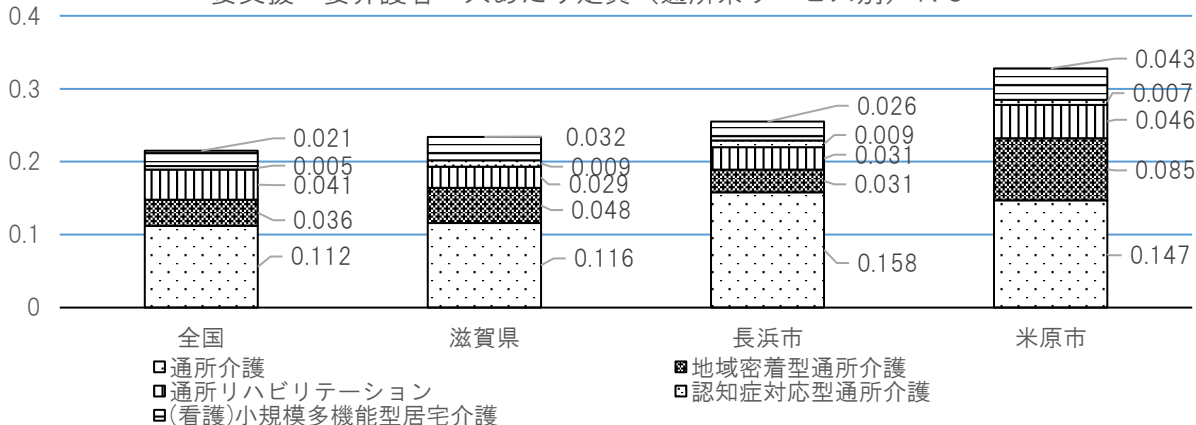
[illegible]

0.4
0.3
0.2
0.1
0

| | 全国 | 滋賀県 | 長浜市 | 米原市 |
|---|---|---|---|---|
| | 0.021 | 0.032 | 0.026 | 0.043 |
| | 0.005 | 0.009 | 0.009 | 0.007 |
| | 0.041 | 0.029 | 0.031 | 0.046 |
| | 0.036 | 0.048 | 0.031 | 0.085 |
| | 0.112 | 0.116 | 0.158 | 0.147 |

通所介護
通所リハビリテーション
(看護)小規模多機能型居宅介護
地域密着型通所介護
認知症対応型通所介護